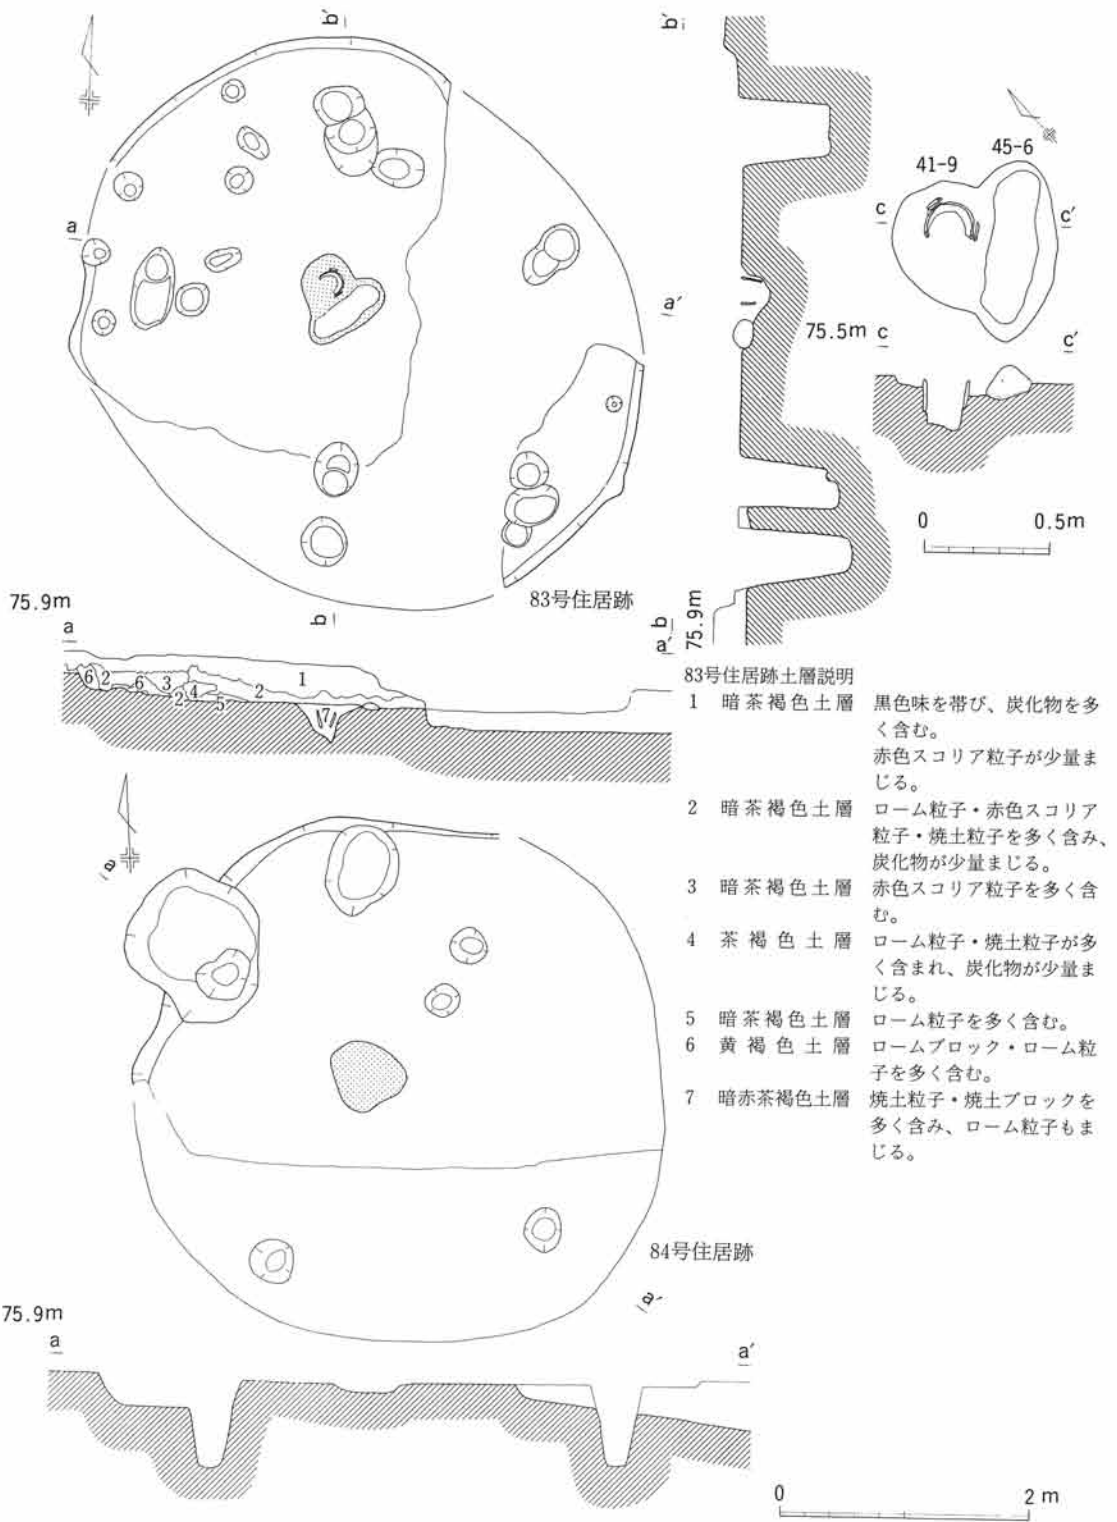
b′
b′
a
a′
41-9
45-6
c
c′
75.5m
c
c′
0
0.5m
83号住居跡
b
75.9m
a
75.9m
b
a′
6 2 6 3 2 4 5 2 1 7

83号住居跡土層説明
| | | |
|---|---|---|
| 1 | 暗茶褐色土層 | 黒色味を帯び、炭化物を多く含む。赤色スコリア粒子が少量まじる。 |
| 2 | 暗茶褐色土層 | ローム粒子・赤色スコリア粒子・焼土粒子を多く含み、炭化物が少量まじる。 |
| 3 | 暗茶褐色土層 | 赤色スコリア粒子を多く含む。 |
| 4 | 茶褐色土層 | ローム粒子・焼土粒子が多く含まれ、炭化物が少量まじる。 |
| 5 | 暗茶褐色土層 | ローム粒子を多く含む。 |
| 6 | 黄褐色土層 | ロームブロック・ローム粒子を多く含む。 |
| 7 | 暗赤茶褐色土層 | 焼土粒子・焼土ブロックを多く含み、ローム粒子もまじる。 |

a
84号住居跡
a′
75.9m
a
a′
0
2 m